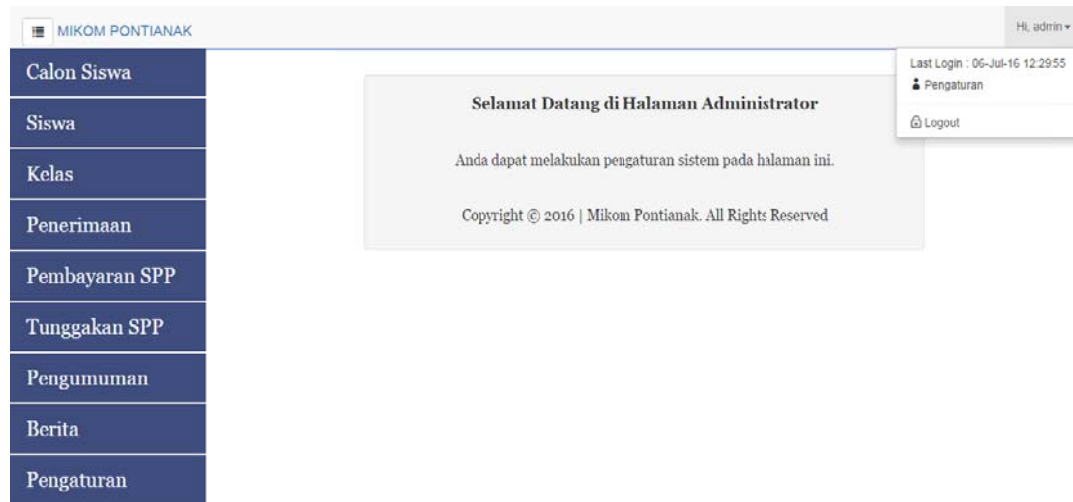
MIKOM PONTIANAK

Hi, admin

Last Login : 06-Jul-16 12:29:55

Pengaturan

Logout

Calon Siswa

Siswa

Kelas

Penerimaan

Pembayaran SPP

Tunggakan SPP

Pengumuman

Berita

Pengaturan

Selamat Datang di Halaman Administrator

Anda dapat melakukan pengaturan sistem pada halaman ini.

Copyright © 2016 | Mikom Pontianak. All Rights Reserved